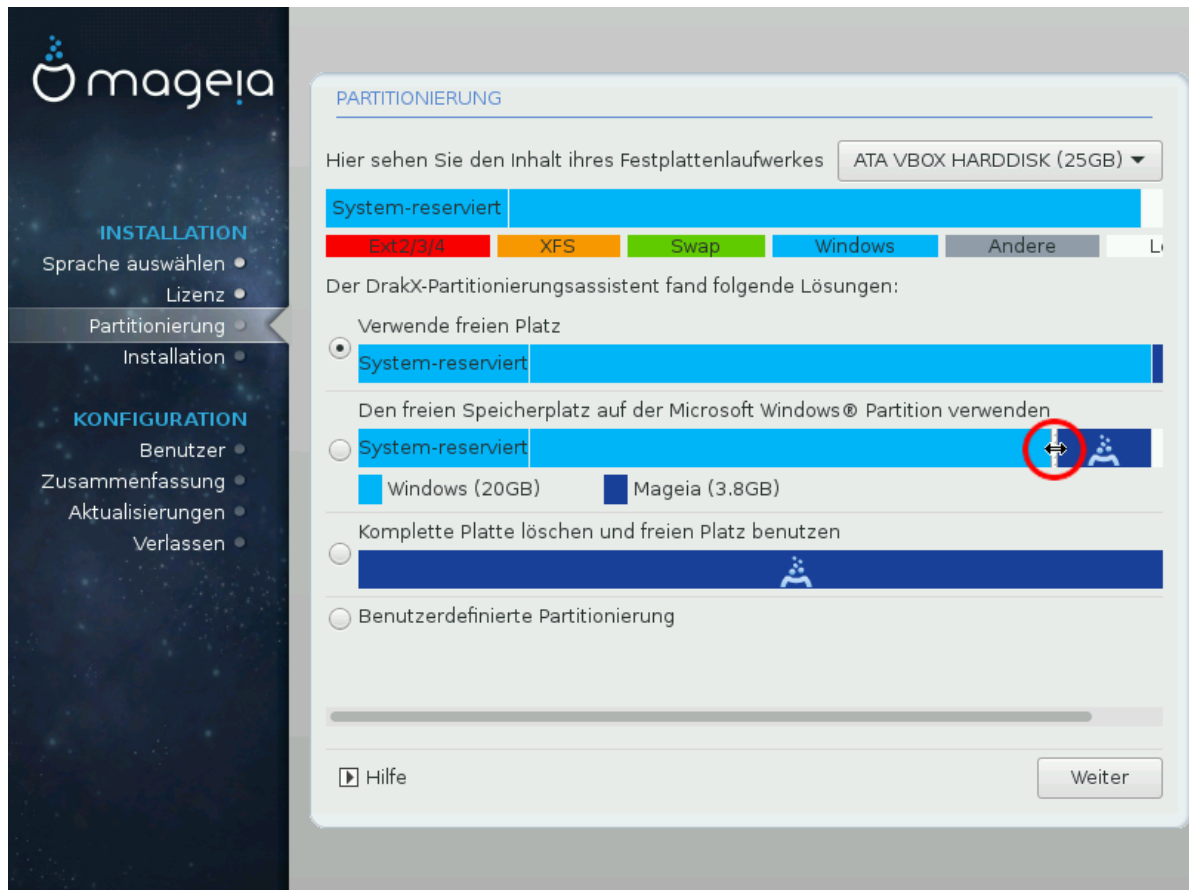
mageia

INSTALLATION
Sprache auswählen
Lizenz
Partitionierung
Installation

KONFIGURATION
Benutzer
Zusammenfassung
Aktualisierungen
Verlassen

PARTITIONIERUNG

Hier sehen Sie den Inhalt ihres Festplattenlaufwerkes ATA VBOX HARDDISK (25GB)

System-reserviert

Ext2/3/4 XFS Swap Windows Andere L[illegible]

Der DrakX-Partitionierungsassistent fand folgende Lösungen:

Verwende freien Platz
System-reserviert

Den freien Speicherplatz auf der Microsoft Windows® Partition verwenden
System-reserviert
Windows (20GB) Mageia (3.8GB)

Komplette Platte löschen und freien Platz benutzen

Benutzerdefinierte Partitionierung

Hilfe

Weiter